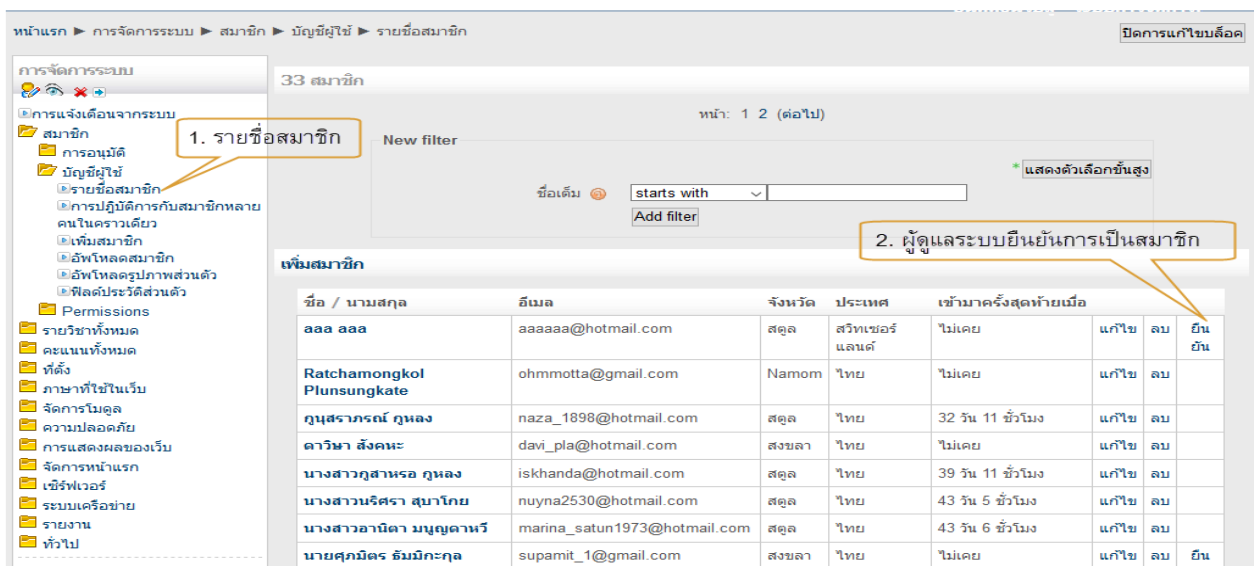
หน้าแรก ► การจัดการระบบ ► สมาชิก ► บัญชีผู้ใช้ ► รายชื่อสมาชิก

ปิดการแก้ไขบล็อค

การจัดการระบบ

การแจ้งเตือนจากระบบ
สมาชิก
การอนุมัติ
บัญชีผู้ใช้
รายชื่อสมาชิก
การปฏิบัติการกับสมาชิกหลายคนในคราวเดียว
เพิ่มสมาชิก
อัพโหลดสมาชิก
อัพโหลดรูปภาพส่วนตัว
ฟิลด์ประวัติส่วนตัว
Permissions
รายวิชาทั้งหมด
คะแนนทั้งหมด
ที่ตั้ง
ภาษาที่ใช้ในเว็บ
จัดการโมดูล
ความปลอดภัย
การแสดงผลของเว็บ
จัดการหน้าแรก
เซิร์ฟเวอร์
ระบบเครือข่าย
รายงาน
ทั่วไป

1. รายชื่อสมาชิก

33 สมาชิก

หน้า: 1 2 (ต่อไป)

New filter

* แสดงตัวเลือกขั้นสูง

ชื่อเต็ม starts with

Add filter

2. ผู้ดูแลระบบยืนยันการเป็นสมาชิก

เพิ่มสมาชิก

| ชื่อ / นามสกุล | อีเมล | จังหวัด | ประเทศ | เข้ามาครั้งสุดท้ายเมื่อ | | | |
|---|---|---|---|---|---|---|---|
| aaa aaa | aaaaaa@hotmail.com | สตูล | สวิทเซอร์แลนด์ | ไม่เคย | แก้ไข | ลบ | ยืนยัน |
| Ratchamongkol Plunsungkate | ohmmotta@gmail.com | Namom | ไทย | ไม่เคย | แก้ไข | ลบ | |
| กุนุสราภรณ์ กูหลง | naza_1898@hotmail.com | สตูล | ไทย | 32 วัน 11 ชั่วโมง | แก้ไข | ลบ | |
| ดาวินา สังคนะ | davi_pla@hotmail.com | สงขลา | ไทย | ไม่เคย | แก้ไข | ลบ | |
| นางสาวกูสาหรอ กูหลง | iskhanda@hotmail.com | สตูล | ไทย | 39 วัน 11 ชั่วโมง | แก้ไข | ลบ | |
| นางสาวนริศรา สุบาโกย | nuyna2530@hotmail.com | สตูล | ไทย | 43 วัน 5 ชั่วโมง | แก้ไข | ลบ | |
| นางสาวอานิตา มนูญดาหวี | marina_satun1973@hotmail.com | สตูล | ไทย | 43 วัน 6 ชั่วโมง | แก้ไข | ลบ | |
| นายศุภมิตร ธัมมิกะกุล | supamit_1@gmail.com | สงขลา | ไทย | ไม่เคย | แก้ไข | ลบ | ยืน |